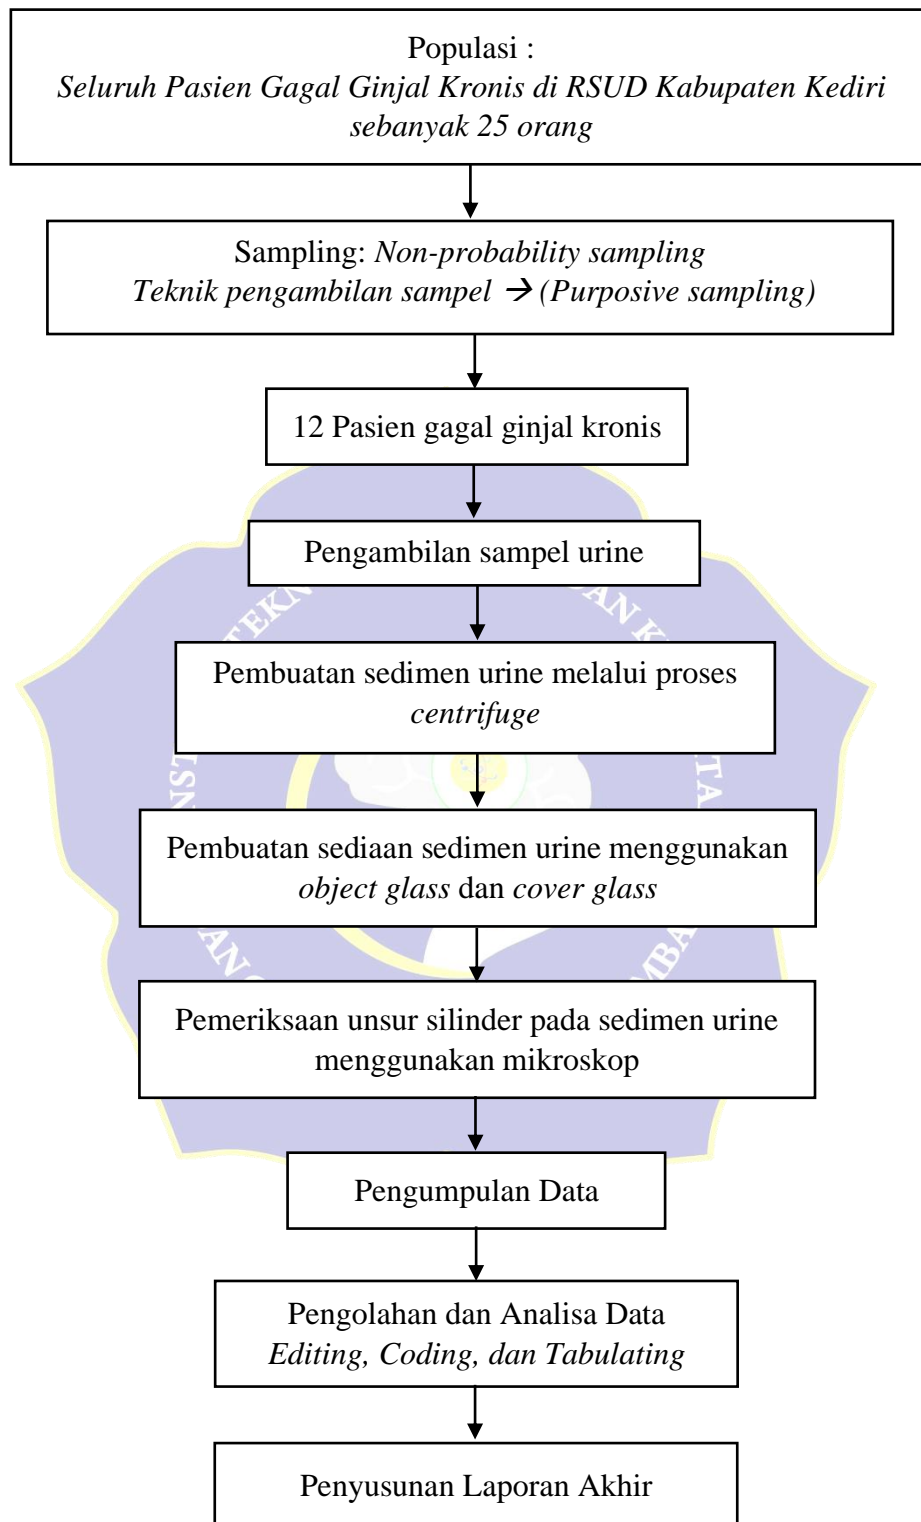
Populasi :
Seluruh Pasien Gagal Ginjal Kronis di RSUD Kabupaten Kediri sebanyak 25 orang

Sampling: Non-probability sampling
Teknik pengambilan sampel → (Purposive sampling)

12 Pasien gagal ginjal kronis

Pengambilan sampel urine

Pembuatan sedimen urine melalui proses centrifuge

Pembuatan sediaan sedimen urine menggunakan object glass dan cover glass

Pemeriksaan unsur silinder pada sedimen urine menggunakan mikroskop

Pengumpulan Data

Pengolahan dan Analisa Data
Editing, Coding, dan Tabulating

Penyusunan Laporan Akhir